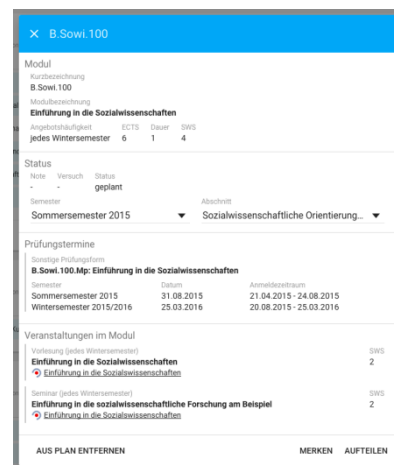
× B.Sowi.100

Modul

Kurzbezeichnung
B.Sowi.100

Modulbezeichnung
Einführung in die Sozialwissenschaften

| Angebotshäufigkeit | ECTS | Dauer | SWS |
|---|---|---|---|
| jedes Wintersemester | 6 | 1 | 4 |

Status

| Note | Versuch | Status |
|---|---|---|
| - | - | geplant |

Semester
Sommersemester 2015 ▼

Abschnitt
Sozialwissenschaftliche Orientierung... ▼

Prüfungstermine

Sonstige Prüfungsform
B.Sowi.100.Mp: Einführung in die Sozialwissenschaften

| Semester | Datum | Anmeldezeitraum |
|---|---|---|
| Sommersemester 2015 | 31.08.2015 | 21.04.2015 - 24.08.2015 |
| Wintersemester 2015/2016 | 25.03.2016 | 20.08.2015 - 25.03.2016 |

Veranstaltungen im Modul

Vorlesung (jedes Wintersemester)
Einführung in die Sozialwissenschaften
Einführung in die Sozialwissenschaften
SWS
2

Seminar (jedes Wintersemester)
Einführung in die sozialwissenschaftliche Forschung am Beispiel
Einführung in die Sozialwissenschaften
SWS
2

AUS PLAN ENTFERNEN MERKEN AUFTEILEN